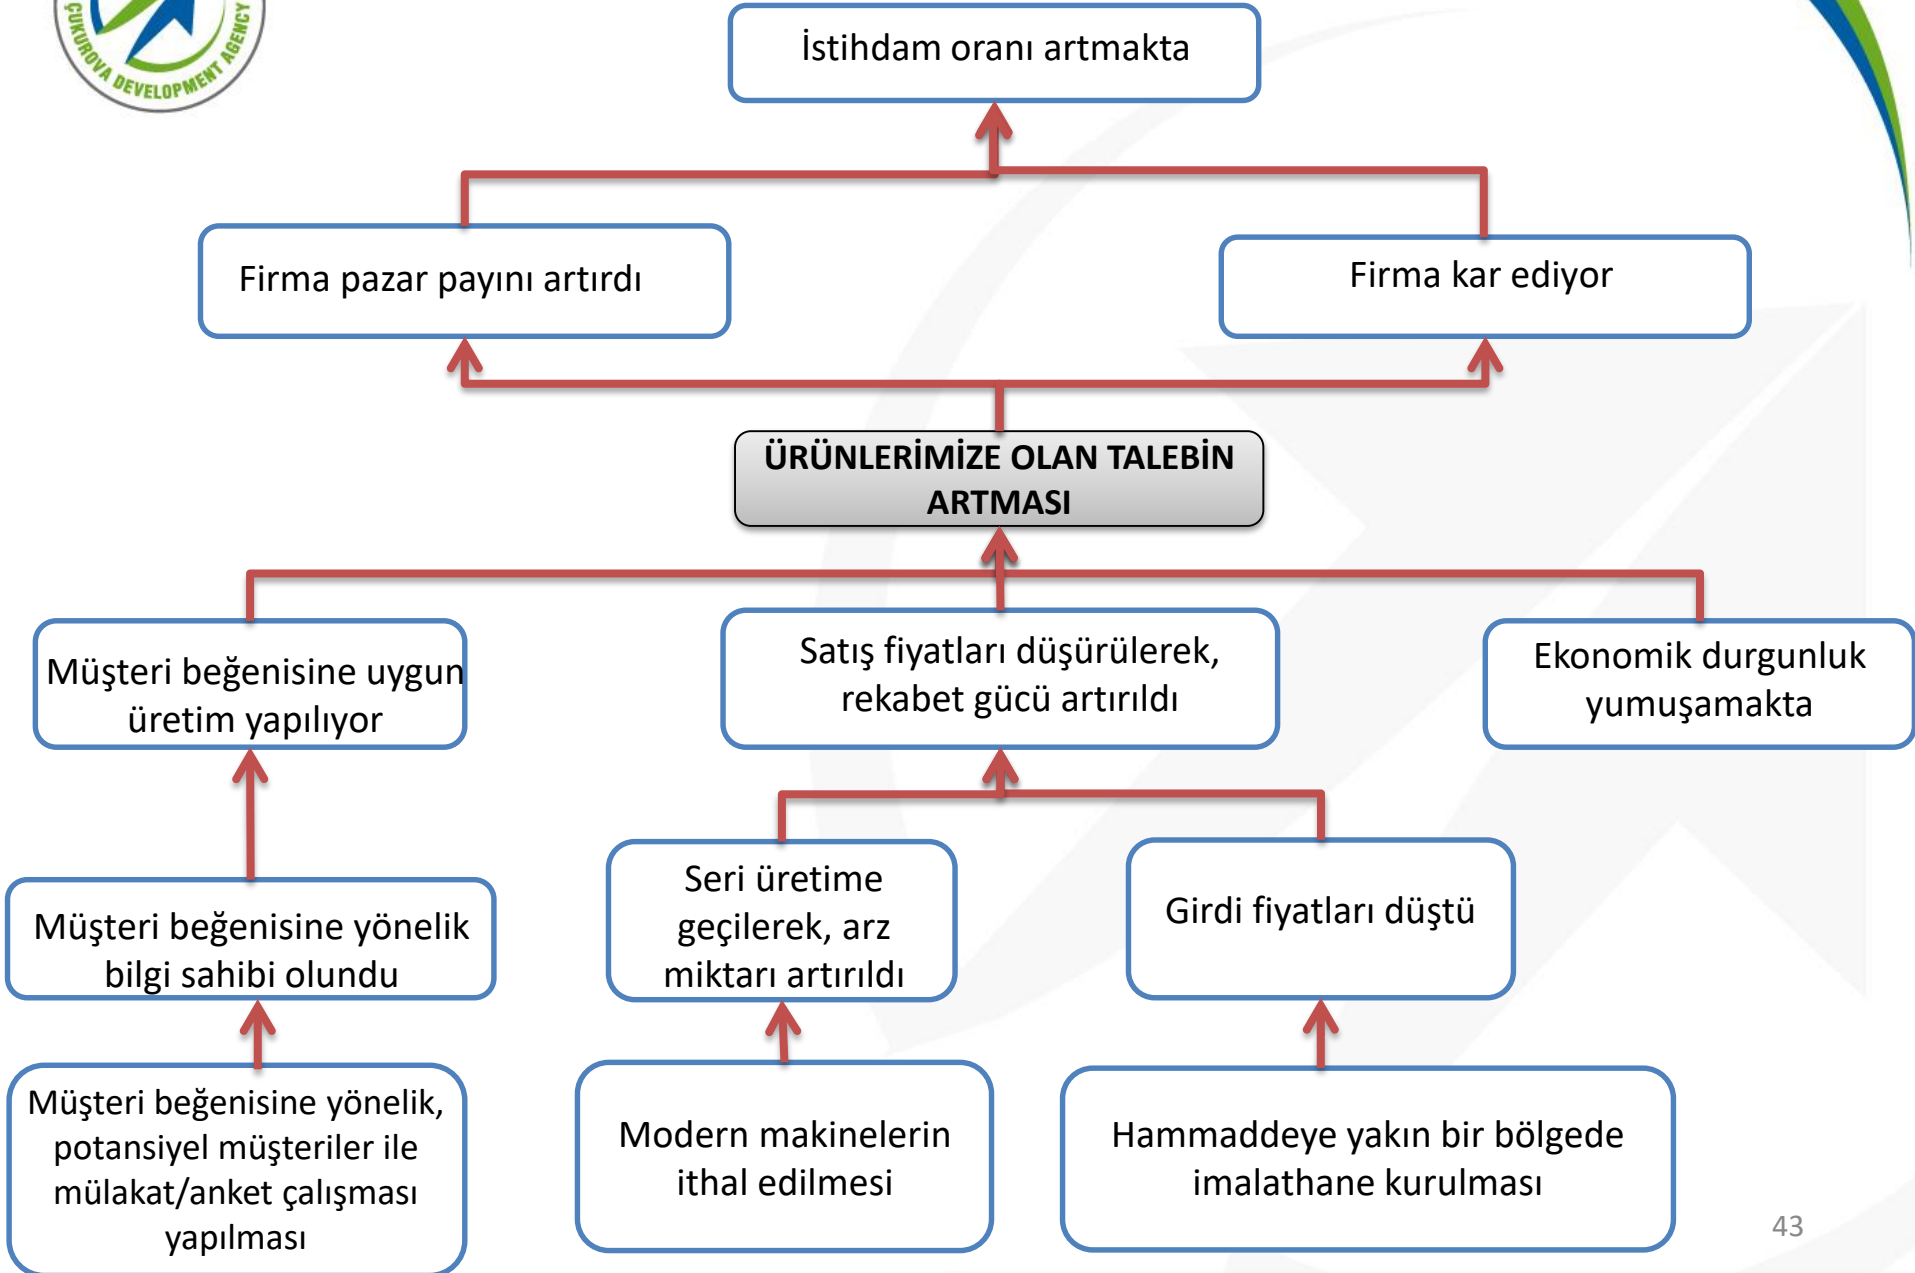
ÇUKUROVA DEVELOPMENT AGENCY

İstihdam oranı artmakta

Firma pazar payını artırdı

Firma kar ediyor

ÜRÜNLERİMİZE OLAN TALEBİN ARTMASI

Müşteri beğenisine uygun üretim yapılıyor

Satış fiyatları düşürülerek, rekabet gücü artırıldı

Ekonomik durgunluk yumuşamakta

Müşteri beğenisine yönelik bilgi sahibi olundu

Seri üretime geçilerek, arz miktarı artırıldı

Girdi fiyatları düştü

Müşteri beğenisine yönelik, potansiyel müşteriler ile mülakat/anket çalışması yapılması

Modern makinelerin ithal edilmesi

Hammaddeye yakın bir bölgede imalathane kurulması

43